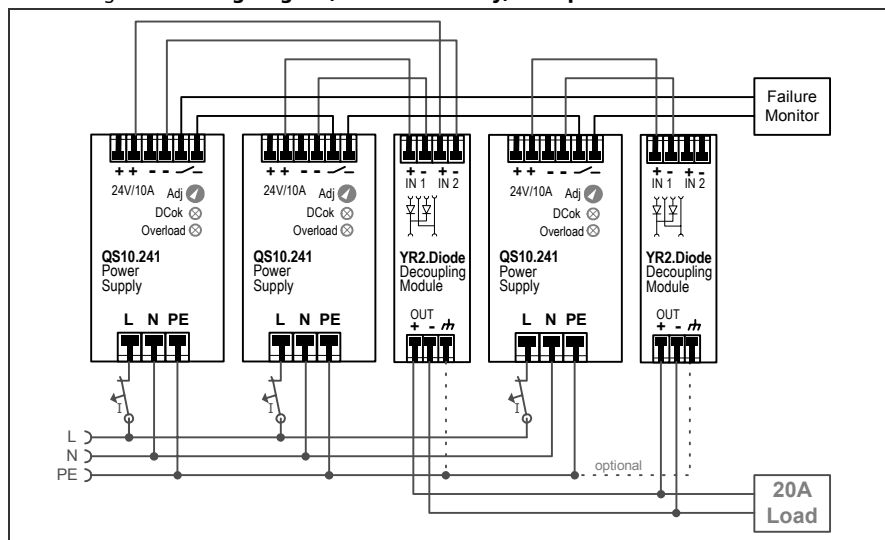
Failure Monitor

+ + - - 24V/10A Adj DCok Overload QS10.241 Power Supply L N PE

+ + - - 24V/10A Adj DCok Overload QS10.241 Power Supply L N PE

+ - + - IN 1 IN 2 YR2.Diode Decoupling Module OUT + -

+ + - - 24V/10A Adj DCok Overload QS10.241 Power Supply L N PE

+ - + - IN 1 IN 2 YR2.Diode Decoupling Module OUT + -

I I I

L
N
PE

optional

20A Load